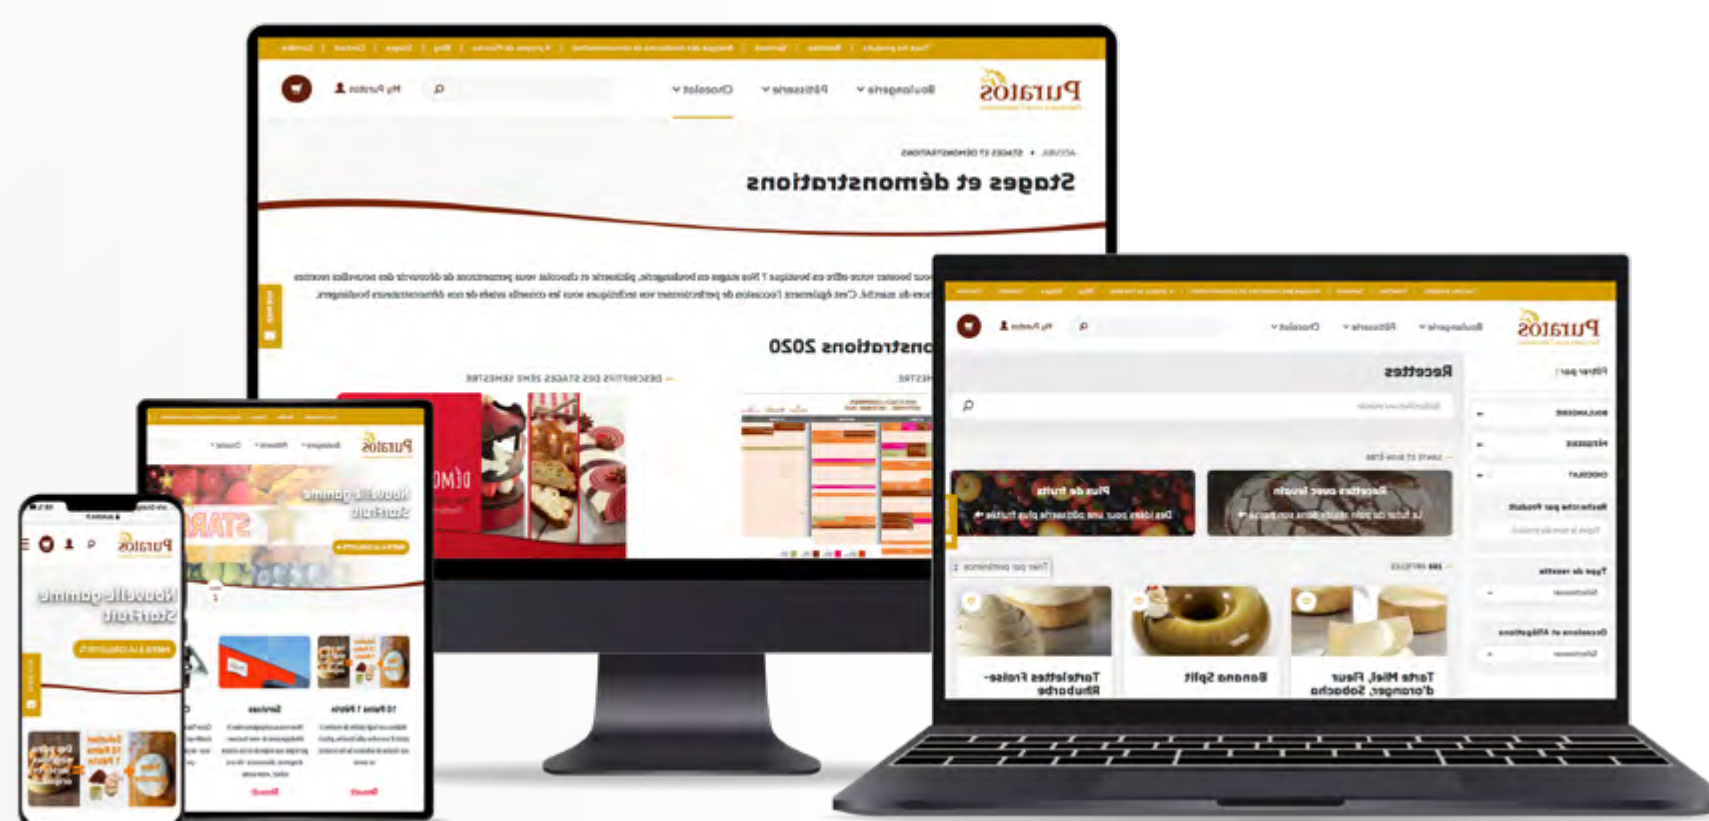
Puratos
Boulangerie
Pâtisserie
Chocolat
My Puratos
Stages et démonstrations
onstrations 2020
Puratos
Recettes
Plus de fruits
Recettes avec levain
Tartelettes Fraise-Rhubarbe
Banana Split
Tarte Miel, Fleur d'oranger, Sobacha
Filtrer par
Puratos
Nouvelle gamme Starfruit
Services
Puratos
Nouvelle gamme Starfruit